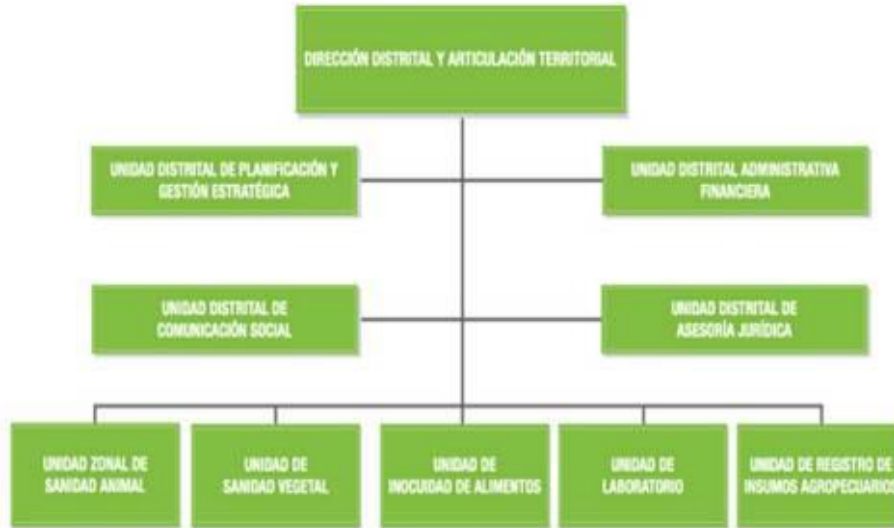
DIRECCIÓN DISTRITAL Y ARTICULACIÓN TERRITORIAL

UNIDAD DISTRITAL DE PLANIFICACIÓN Y GESTIÓN ESTRATÉGICA

UNIDAD DISTRITAL ADMINISTRATIVA FINANCIERA

UNIDAD DISTRITAL DE COMUNICACIÓN SOCIAL

UNIDAD DISTRITAL DE ASESORÍA JURÍDICA

UNIDAD ZONAL DE SANIDAD ANIMAL

UNIDAD DE SANIDAD VEGETAL

UNIDAD DE INOCUIDAD DE ALIMENTOS

UNIDAD DE LABORATORIO

UNIDAD DE REGISTRO DE INSUMOS AGROPECUARIOS